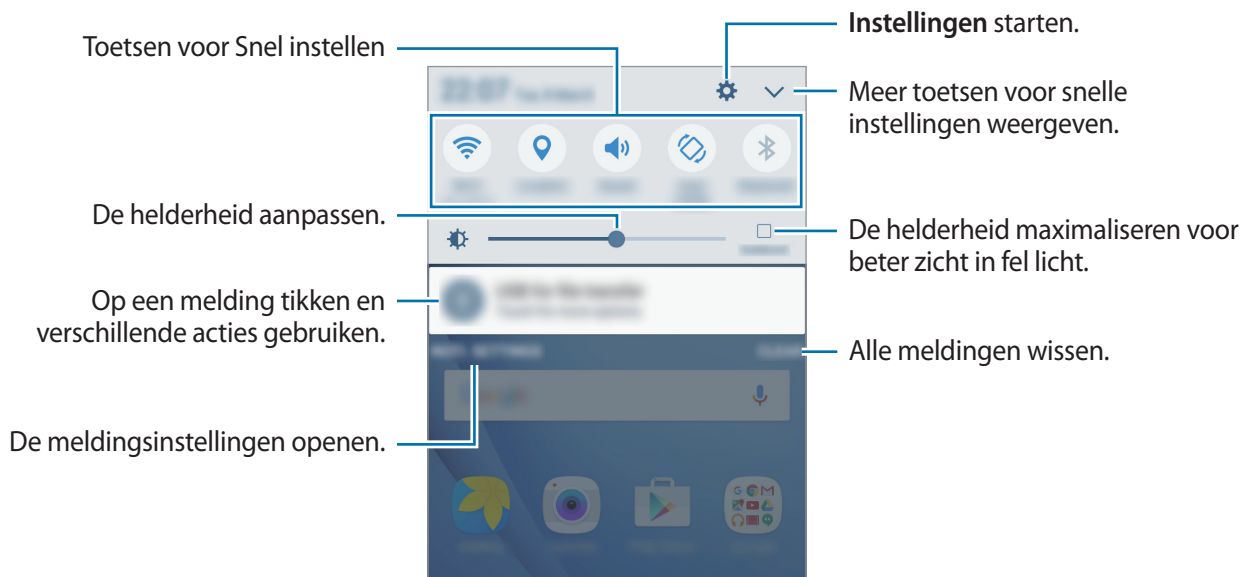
Toetsen voor Snel instellen

**Instellingen** starten.

Meer toetsen voor snelle instellingen weergeven.

De helderheid aanpassen.

De helderheid maximaliseren voor beter zicht in fel licht.

Op een melding tikken en verschillende acties gebruiken.

Alle meldingen wissen.

De meldingsinstellingen openen.